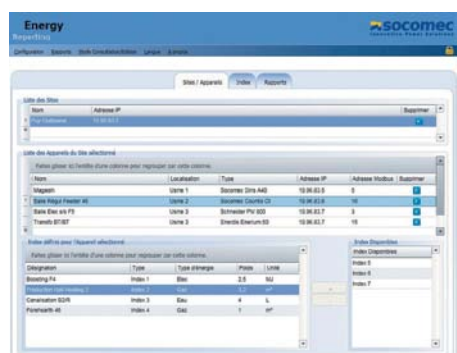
Energy
Reporting

socomec
Innovative Power Solutions

Configuration Rapports Mode Consultation/Édition Langue À propos

Sites / Appareils Index Rapports

Liste des Sites

| Nom | Adresse IP | Supprimer |
|---|---|---|
| Parc Hoffmann | 10.96.63.5 | |

Liste des Appareils du Site sélectionné

Faites glisser ici l'entête d'une colonne pour regrouper par cette colonne.

| Nom | Localisation | Type | Adresse IP | Adresse Modbus | Supprimer |
|---|---|---|---|---|---|
| Magasin | Usine 1 | Socomec Diris A40 | 10.96.63.5 | 5 | |
| Salle Régul Feeder 45 | Usine 2 | Socomec Countis CI | 10.96.63.6 | 10 | |
| Salle Elec s/s F5 | Usine 3 | Schneider PM 600 | 10.96.63.7 | 3 | |
| Transfo BT/BT | Usine 3 | Enerdis Enerium 50 | 10.96.63.7 | 15 | |

Index défini pour l'Appareil sélectionné

Faites glisser ici l'entête d'une colonne pour regrouper par cette colonne.

| Désignation | Type | Type d'énergie | Poids | Unité |
|---|---|---|---|---|
| Boosting F4 | Index 1 | Elec | 2.5 | kJ |
| Production Hall Heating 2 | Index 2 | Gaz | 3.2 | m³ |
| Canalisation S0/R | Index 3 | Eau | 4 | L |
| Forehearth 45 | Index 4 | Gaz | 1 | m³ |

Index Disponibles

| Index Disponibles |
|---|
| Index 5 |
| Index 6 |
| Index 7 |